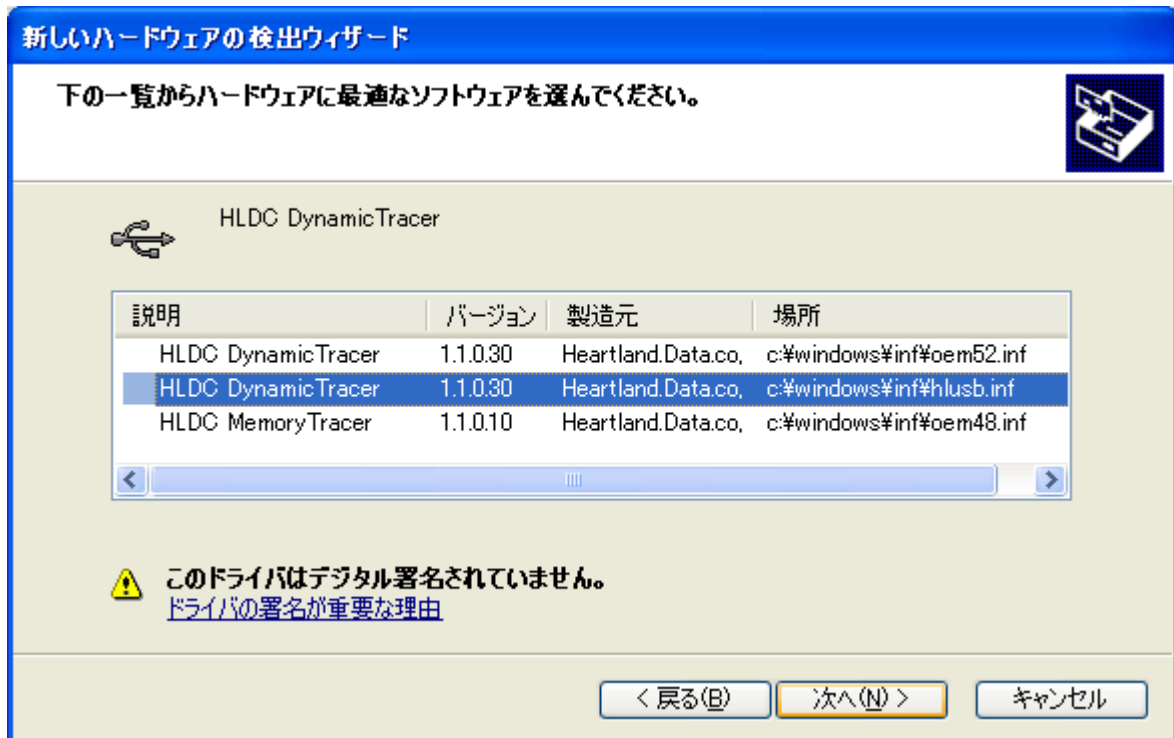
新しいハードウェアの検出ウィザード

下の一覧からハードウェアに最適なソフトウェアを選んでください。

HLDC DynamicTracer

| 説明 | バージョン | 製造元 | 場所 |
|---|---|---|---|
| HLDC DynamicTracer | 1.1.0.30 | Heartland.Data.co, | c:¥windows¥inf¥oem52.inf |
| HLDC DynamicTracer | 1.1.0.30 | Heartland.Data.co, | c:¥windows¥inf¥hlusb.inf |
| HLDC MemoryTracer | 1.1.0.10 | Heartland.Data.co, | c:¥windows¥inf¥oem48.inf |

このドライバはデジタル署名されていません。
ドライバの署名が重要な理由

< 戻る(B)　次へ(N) >　キャンセル